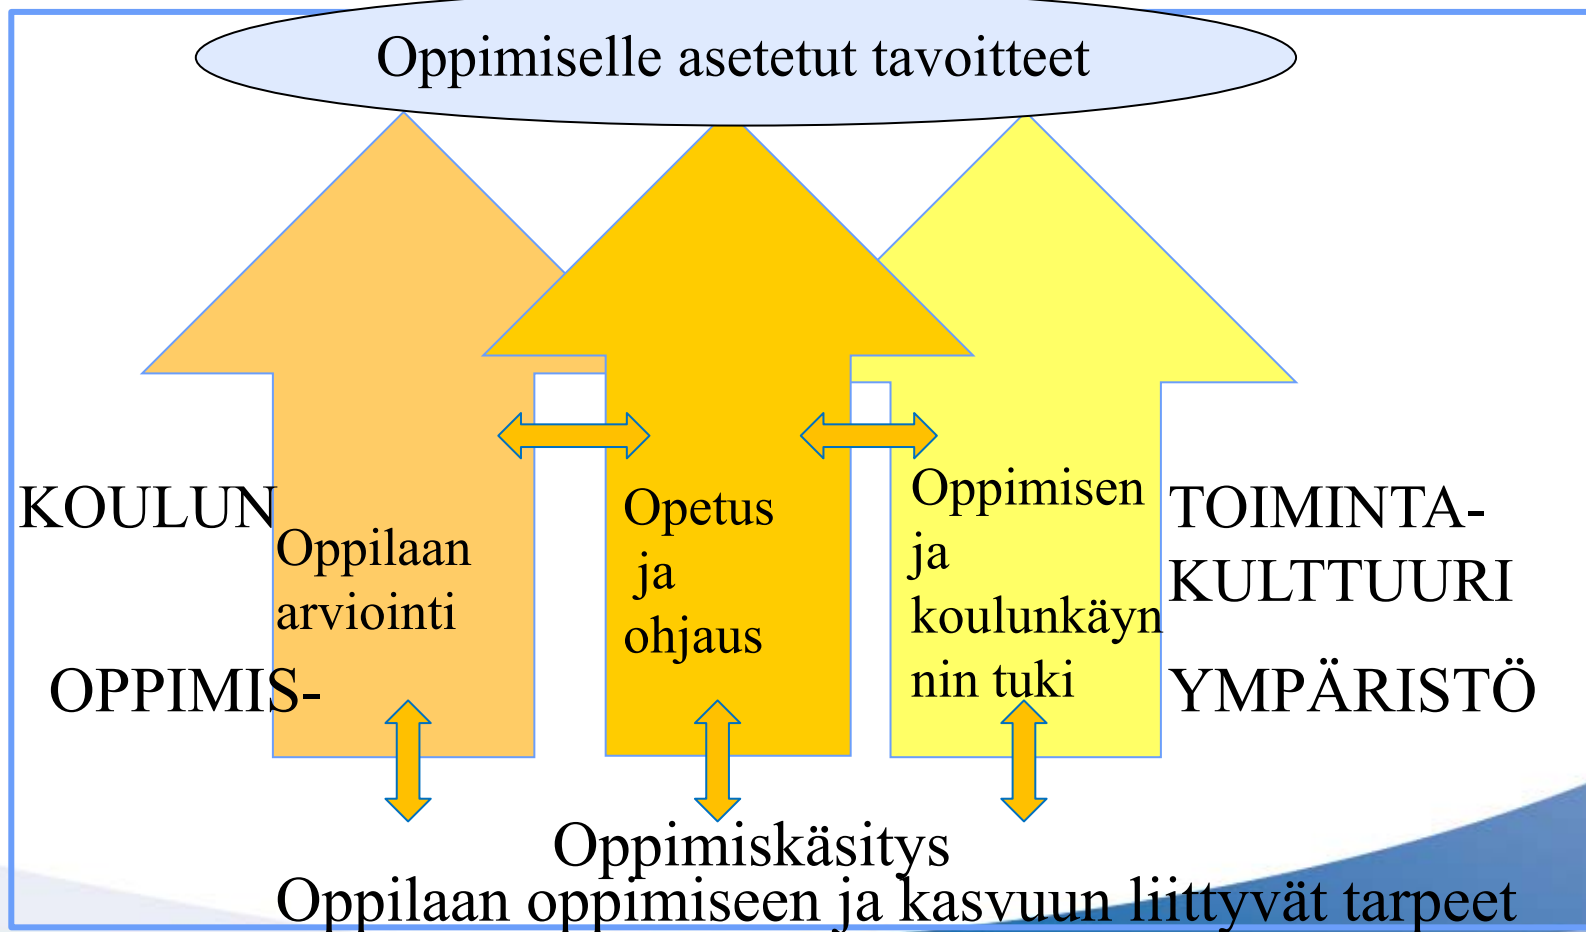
Oppimiselle asetetut tavoitteet

KOULUN

OPPIMIS-

Oppilaan arviointi

Opetus ja ohjaus

Oppimisen ja koulunkäynnin tuki

TOIMINTA-KULTTUURI

YMPÄRISTÖ

Oppimiskäsitys

Oppilaan oppimiseen ja kasvuun liittyvät tarpeet